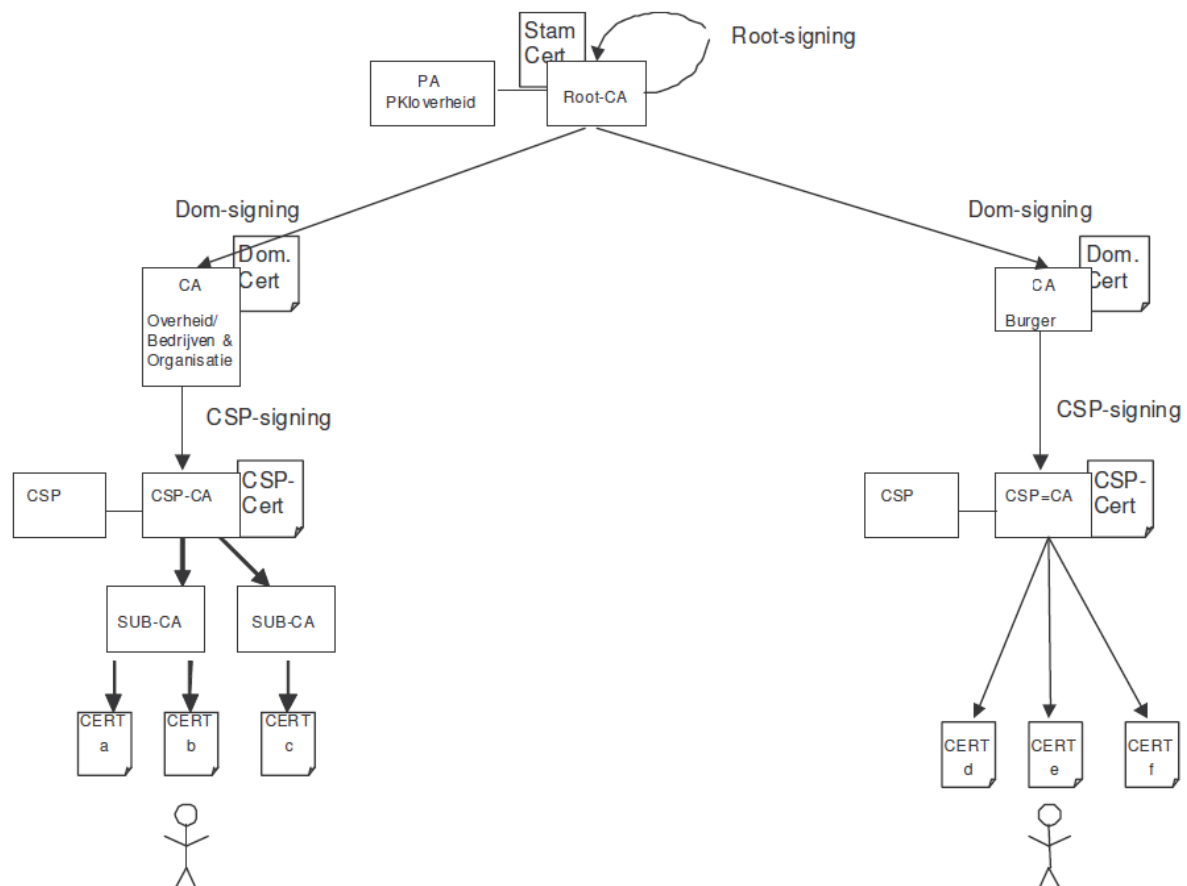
Stam Cert

Root-signing

PA
PKIoverheid

Root-CA

Dom-signing

Dom-signing

Dom. Cert

CA
Overheid/ Bedrijven & Organisatie

Dom. Cert

CA
Burger

CSP-signing

CSP-signing

CSP

CSP-CA

CSP-Cert

CSP

CSP=CA

CSP-Cert

SUB-CA

SUB-CA

CERT a

CERT b

CERT c

CERT d

CERT e

CERT f